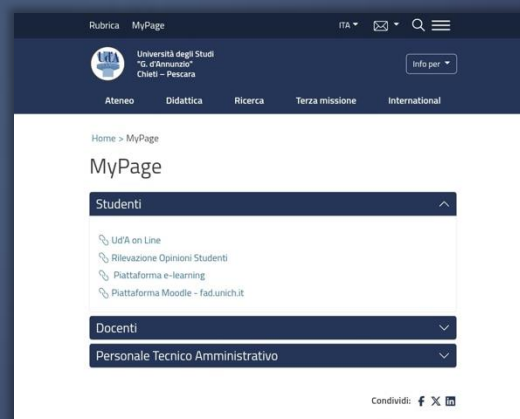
Rubrica MyPage

ITA

Università degli Studi "G. d'Annunzio" Chieti – Pescara

Info per

Ateneo Didattica Ricerca Terza missione International

Home > MyPage

MyPage

Studenti

Ud'A on Line

Rilevazione Opinioni Studenti

Piattaforma e-learning

Piattaforma Moodle - fad.unich.it

Docenti

Personale Tecnico Amministrativo

Condividi: